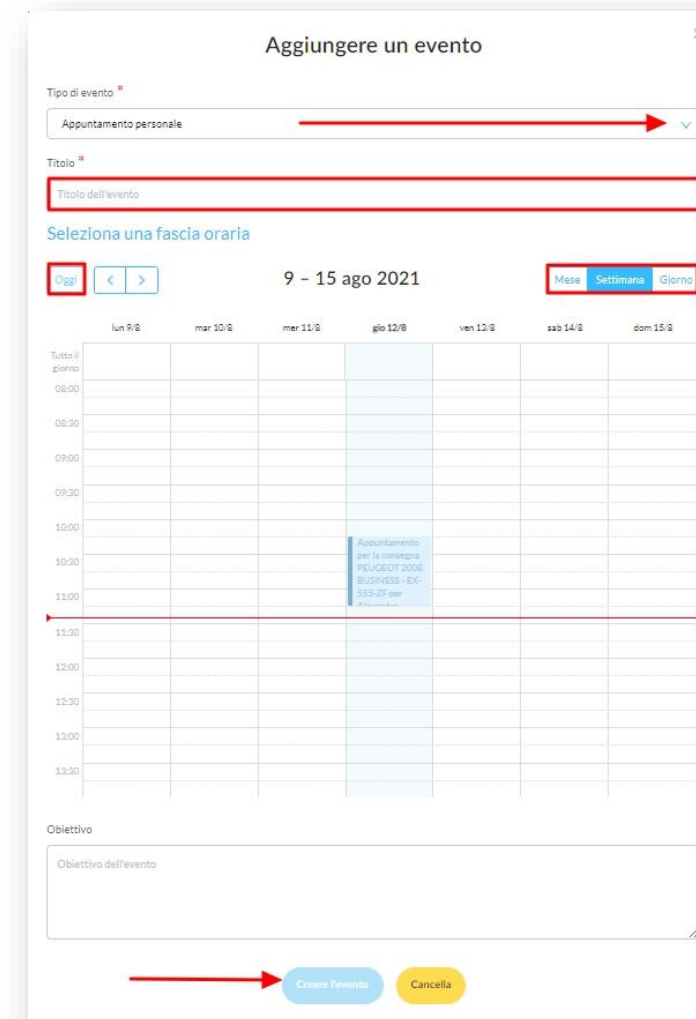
Aggiungere un evento

Tipo di evento *

Appuntamento personale

Titolo *

Titolo dell'evento

Seleziona una fascia oraria

Oggi < >

9 – 15 ago 2021

Mese Settimana Giorno

| | lun 9/8 | mar 10/8 | mer 11/8 | gio 12/8 | ven 13/8 | sab 14/8 | dom 15/8 |
|---|---|---|---|---|---|---|---|
| Tutto il giorno | | | | | | | |
| 08:00 | | | | | | | |
| 08:30 | | | | | | | |
| 09:00 | | | | | | | |
| 09:30 | | | | | | | |
| 10:00 | | | | | | | |
| 10:30 | | | | Appuntamento per la consegna PEUGEOT 2008 BUSINESS - EX-555-ZF per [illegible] | | | |
| 11:00 | | | | | | | |
| 11:30 | | | | | | | |
| 12:00 | | | | | | | |
| 12:30 | | | | | | | |
| 13:00 | | | | | | | |
| 13:30 | | | | | | | |

Obiettivo

Obiettivo dell'evento

Creare l'evento Cancella